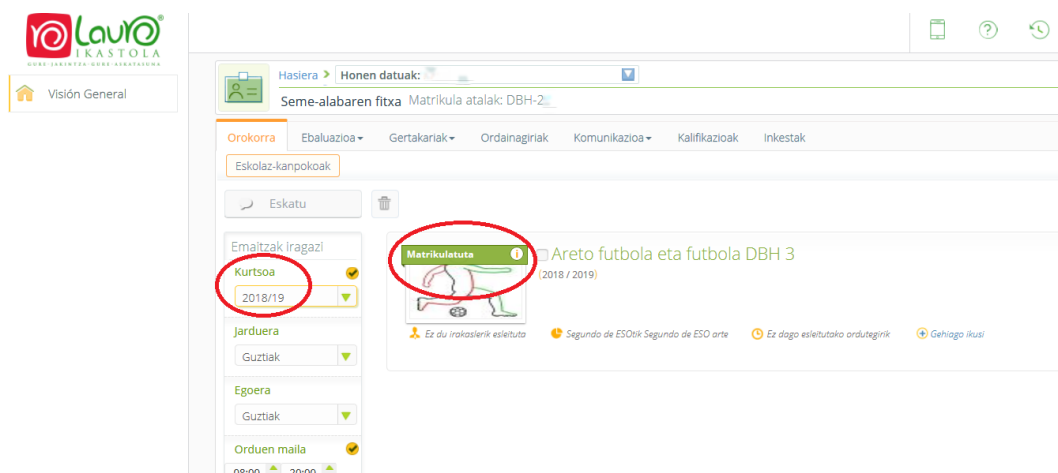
Lauro®
IKASTOLA
GURE JAKINTZA GURE ARRATSAUNA

Visión General

Hasiera > Honen datuak:

Seme-alabaren fitxa Matrikula atalak: DBH-2

Orokorra Ebaluazioa Gertakariak Ordainagiriak Komunikazioa Kalifikazioak Inkestak

Eskolaz-kanpokoak

Eskatu

Emaitzak iragazi

Kurtsoa

2018/19

Jarduera

Guztiak

Egoera

Guztiak

Orduen maila

08:00 20:00

Matrikulatuta

Areto futbola eta futbola DBH 3

(2018 / 2019)

Ez du irakaslerik esleituta Segundo de ESOtik Segundo de ESO arte Ez dago esleitutako ordutegirik Gehiago ikusi